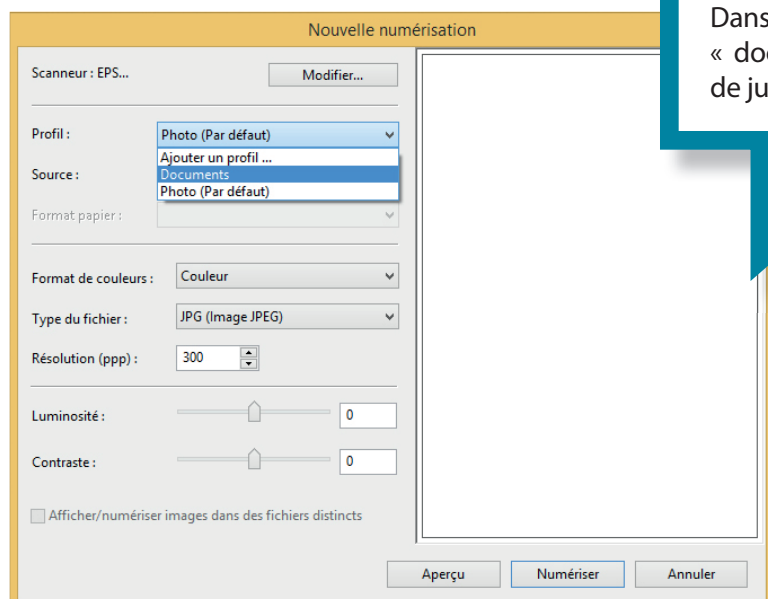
Nouvelle numérisation

Dans
« do
de ju

Scanneur : EPS...
Modifier...

Profil :
Photo (Par défaut)
Ajouter un profil ...
Documents
Photo (Par défaut)

Source :

Format papier :

Format de couleurs :
Couleur

Type du fichier :
JPG (Image JPEG)

Résolution (ppp) :
300

Luminosité :
0

Contraste :
0

Afficher/numériser images dans des fichiers distincts

Aperçu
Numériser
Annuler